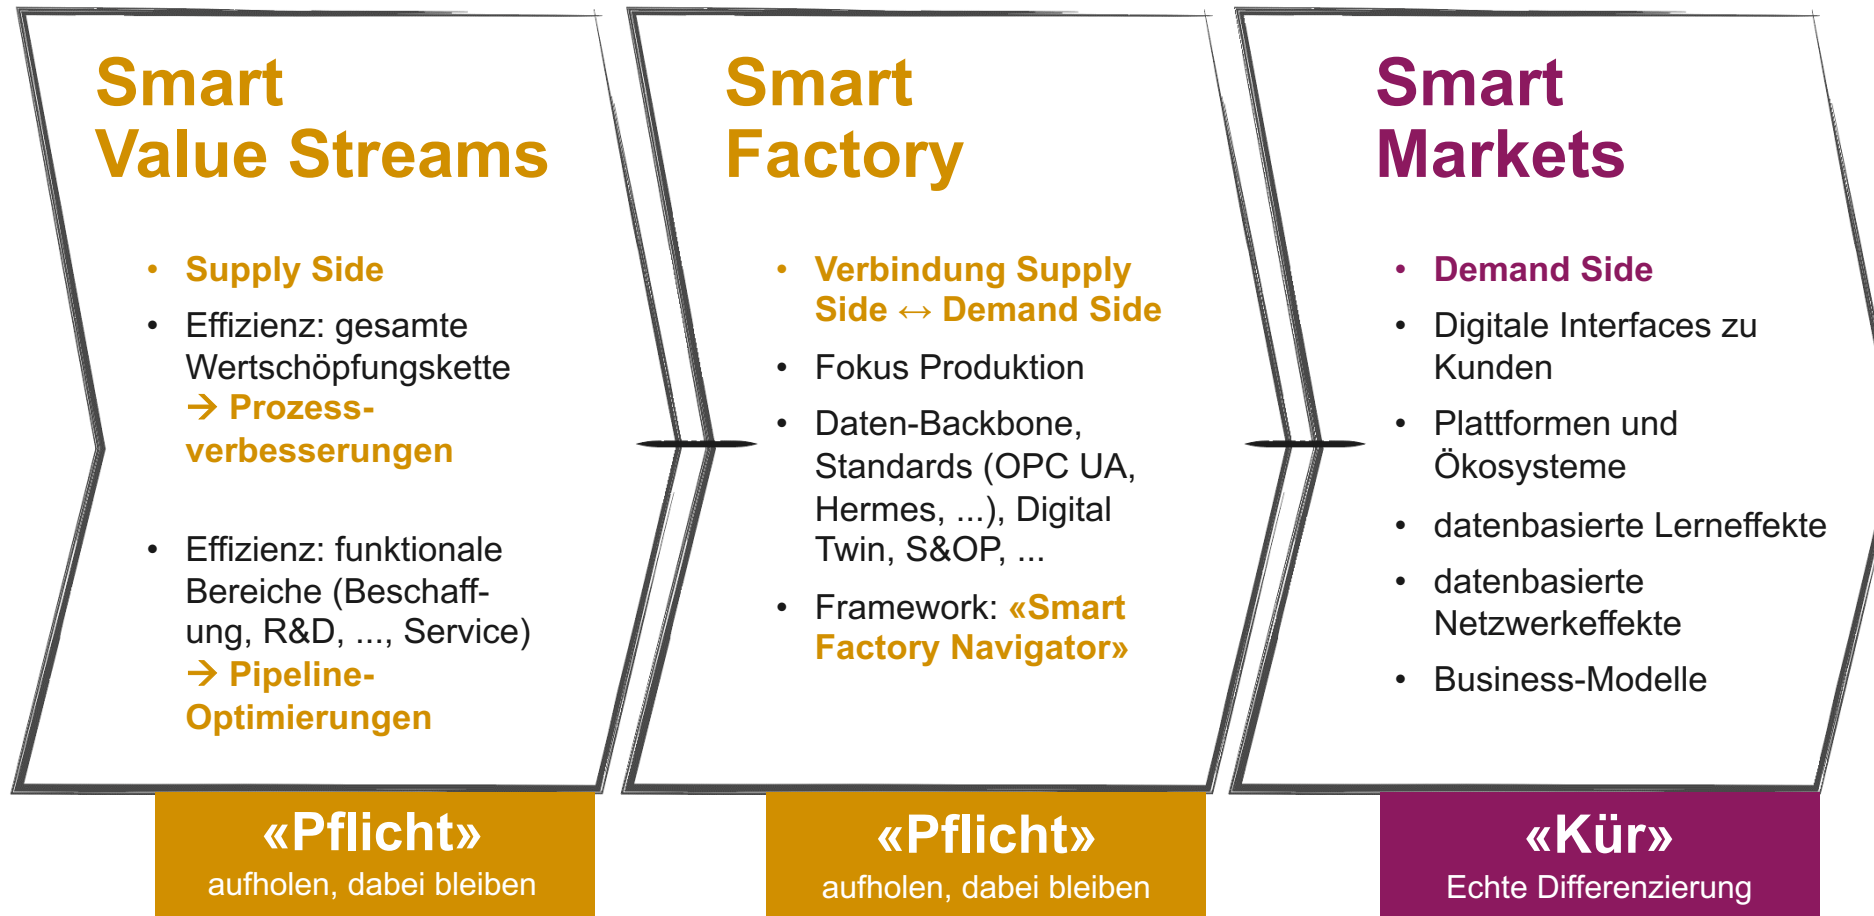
Smart
Value Streams

- Supply Side
- Effizienz: gesamte Wertschöpfungskette
→ Prozessverbesserungen

- Effizienz: funktionale Bereiche (Beschaffung, R&D, ..., Service)
→ Pipeline-Optimierungen

«Pflicht»
aufholen, dabei bleiben

Smart
Factory

- Verbindung Supply Side ↔ Demand Side
- Fokus Produktion
- Daten-Backbone, Standards (OPC UA, Hermes, ...), Digital Twin, S&OP, ...
- Framework: «Smart Factory Navigator»

«Pflicht»
aufholen, dabei bleiben

Smart
Markets

- Demand Side
- Digitale Interfaces zu Kunden
- Plattformen und Ökosysteme
- datenbasierte Lerneffekte
- datenbasierte Netzwerkeffekte
- Business-Modelle

«Kür»
Echte Differenzierung